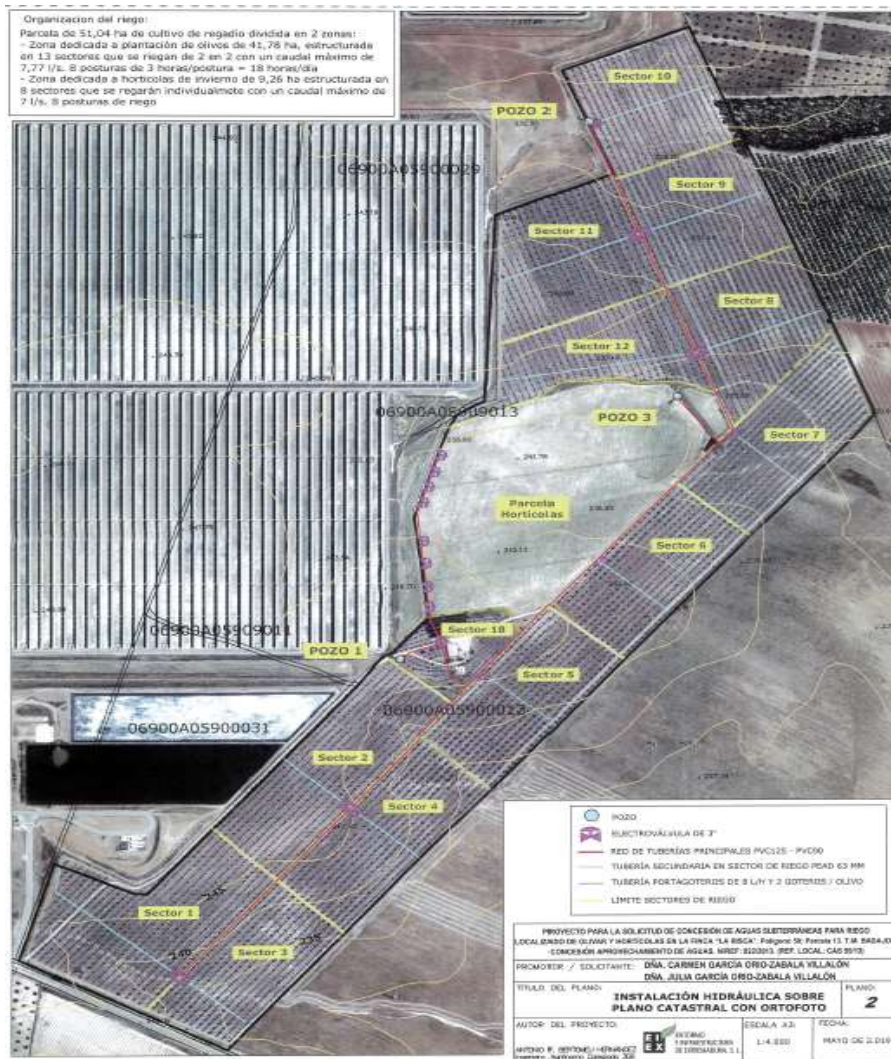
Organizacion del riego:
Parcela de 51,04 ha de cultivo de regadío dividida en 2 zonas:
- Zona dedicada a plantación de olivos de 41,78 ha, estructurada en 13 sectores que se riegan de 2 en 2 con un caudal máximo de 7,77 l/s. 8 posturas de 3 horas/postura = 18 horas/día
- Zona dedicada a hortícolas de invierno de 9,26 ha estructurada en 8 sectores que se regarán individualmete con un caudal máximo de 7 l/s. 8 posturas de riego

Sector 10
POZO 2
06900A05900029
Sector 9
Sector 11
Sector 8
Sector 12
06900A05900013
POZO 3
Sector 7
Parcela Hortícolas
Sector 6
06900A05900011
Sector 18
POZO 1
Sector 5
06900A05900022
06900A05900031
Sector 2
Sector 4
Sector 1
Sector 3

POZO
ELECTROVÁLVULA DE 3"
RED DE TUBERÍAS PRINCIPALES PVC125 - PVC90
TUBERÍA SECUNDARIA EN SECTOR DE RIEGO PEAD 63 MM
TUBERÍA PORTAGOTEROS DE 8 L/H Y 2 GOTEROS / OLIVO
LÍMITE SECTORES DE RIEGO

PROYECTO PARA LA SOLICITUD DE CONCESIÓN DE AGUAS SUBTERRÁNEAS PARA RIEGO LOCALIZADO DE OLIVAR Y HORTÍCOLAS EN LA FINCA "LA RISCA". Polígono 59; Parcela 13. T.M. BADAJOZ CONCESIÓN APROVECHAMIENTO DE AGUAS. N/REF: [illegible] (REF. LOCAL: CAS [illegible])
PROMOTOR / SOLICITANTE: DÑA. CARMEN GARCÍA ORIO-ZABALA VILLALÓN
DÑA. JULIA GARCÍA ORIO-ZABALA VILLALÓN
TITULO DEL PLANO: INSTALACIÓN HIDRÁULICA SOBRE PLANO CATASTRAL CON ORTOFOTO
PLANO: 2
AUTOR DEL PROYECTO: ANTONIO R. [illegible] HERNÁNDEZ
ENTORNO Y INFRAESTRUCTURAS DE EXTREMADURA S.L.
ESCALA A3: 1:4.000
FECHA: MAYO DE 2.01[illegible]